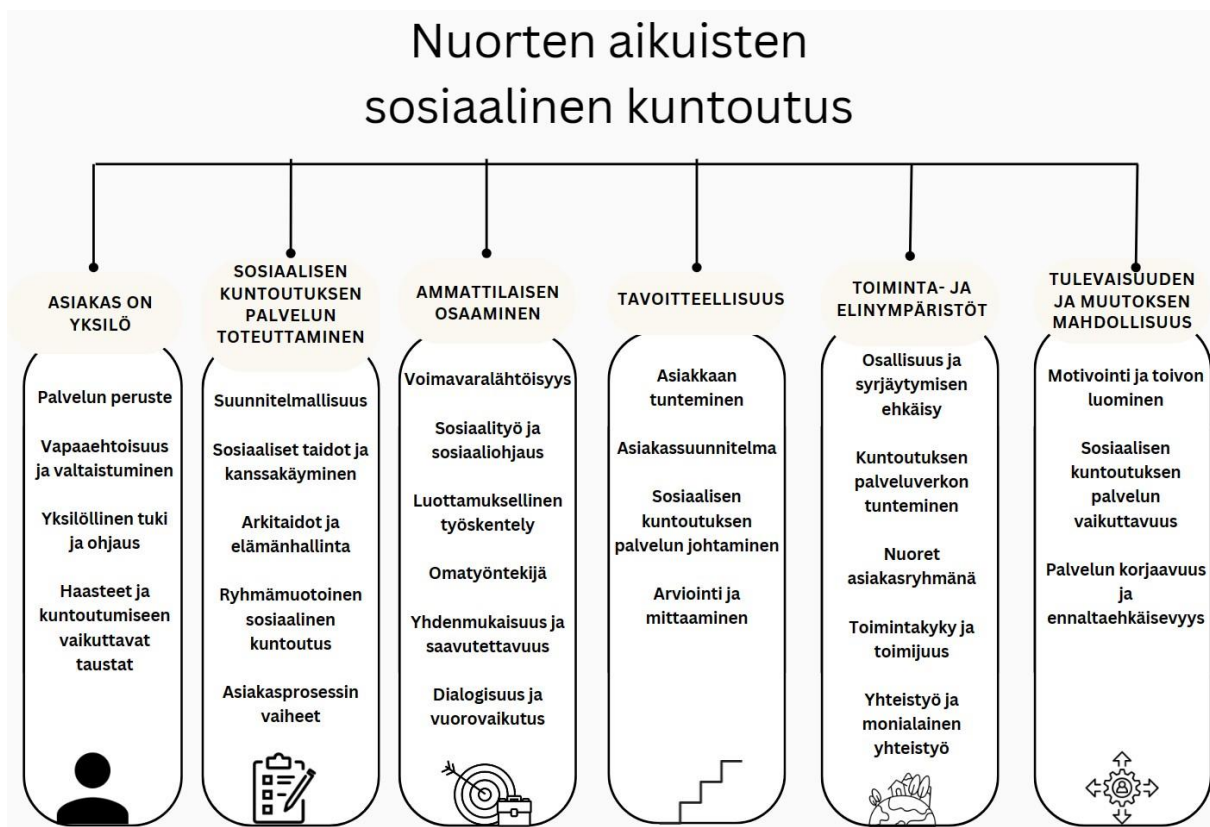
Nuorten aikuisten sosiaalinen kuntoutus

ASIAKAS ON YKSILÖ

Palvelun peruste

Vapaaehtoisuus ja valtaistuminen

Yksilöllinen tuki ja ohjaus

Haasteet ja kuntoutumiseen vaikuttavat taustat

SOSIAALISEN KUNTOUTUKSEN PALVELUN TOTEUTTAMINEN

Suunnitelmallisuus

Sosiaaliset taidot ja kanssakäyminen

Arkitaidot ja elämänhallinta

Ryhmämuotoinen sosiaalinen kuntoutus

Asiakasprosessin vaiheet

AMMATTILAISEN OSAAMINEN

Voimavaralähtöisyys

Sosiaalityö ja sosiaaliohjaus

Luottamuksellinen työskentely

Omatyöntekijä

Yhdenmukaisuus ja saavutettavuus

Dialogisuus ja vuorovaikutus

TAVOITTEELLISUUS

Asiakkaan tunteminen

Asiakassuunnitelma

Sosiaalisen kuntoutuksen palvelun johtaminen

Arviointi ja mittaaminen

TOIMINTA- JA ELINYMPÄRISTÖT

Osallisuus ja syrjäytymisen ehkäisy

Kuntoutuksen palveluverkon tunteminen

Nuoret asiakasryhmänä

Toimintakyky ja toimijuus

Yhteistyö ja monialainen yhteistyö

TULEVAISUUDEN JA MUUTOKSEN MAHDOLLISUUS

Motivointi ja toivon luominen

Sosiaalisen kuntoutuksen palvelun vaikuttavuus

Palvelun korjaavuus ja ennaltaehkäisevyys